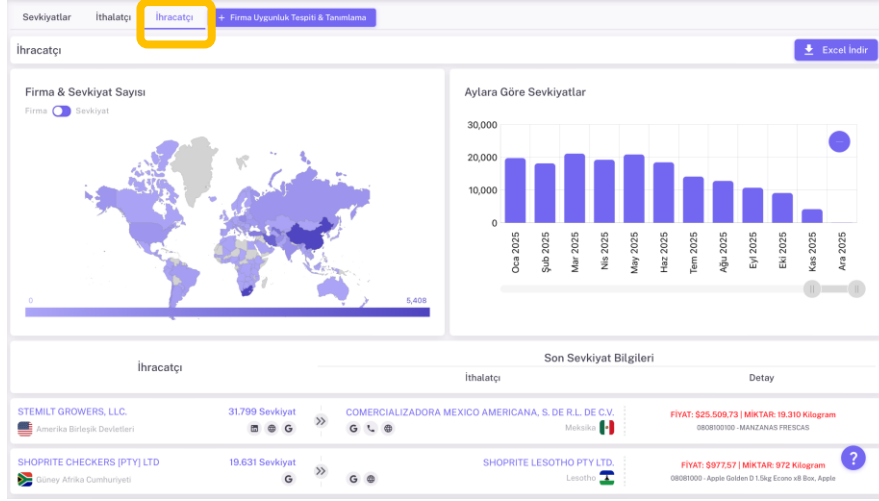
Sevkiyatlar İthalatçı İhracatçı + Firma Uygunluk Tespiti & Tanımlama

İhracatçı

Excel İndir

Firma & Sevkiyat Sayısı

Firma Sevkiyat

0 5,408

Aylara Göre Sevkiyatlar

30,000
20,000
10,000
0

Oca 2025 Şub 2025 Mar 2025 Nis 2025 May 2025 Haz 2025 Tem 2025 Ağu 2025 Eyl 2025 Eki 2025 Kas 2025 Ara 2025

İhracatçı

Son Sevkiyat Bilgileri

İthalatçı

Detay

STEMILT GROWERS, LLC.
Amerika Birleşik Devletleri
31.799 Sevkiyat

COMERCIALIZADORA MEXICO AMERICANA, S. DE R.L. DE C.V.
Meksika

FİYAT: $25.509,73 | MİKTAR: 19.310 Kilogram
0808100100 - MANZANAS FRESCAS

SHOPRITE CHECKERS [PTY] LTD
Güney Afrika Cumhuriyeti
19.631 Sevkiyat

SHOPRITE LESOTHO PTY LTD.
Lesotho

FİYAT: $977,57 | MİKTAR: 972 Kilogram
08081000 - Apple Golden D 1.5kg Econo x8 Box, Apple